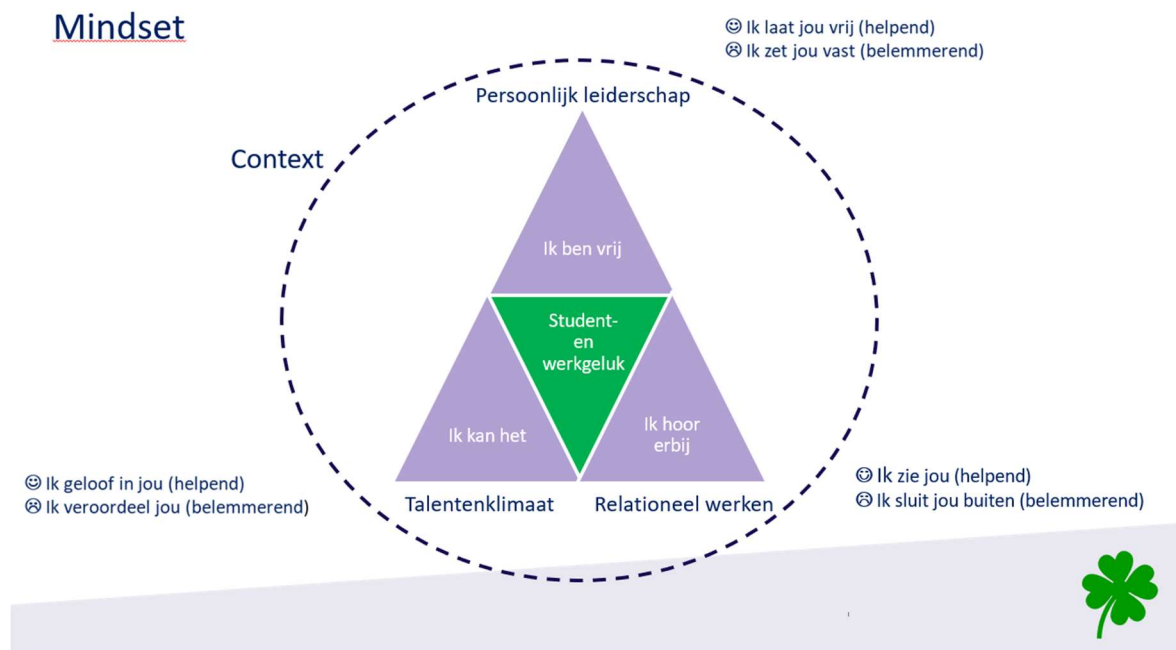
Mindset

☺ Ik laat jou vrij (helpend)
☹ Ik zet jou vast (belemmerend)

Persoonlijk leiderschap

Context

Ik ben vrij

Student-en werkgeluk

Ik kan het

Ik hoor erbij

☺ Ik geloof in jou (helpend)
☹ Ik veroordeel jou (belemmerend)

Talentenklimaat

Relationeel werken

☺ Ik zie jou (helpend)
☹ Ik sluit jou buiten (belemmerend)